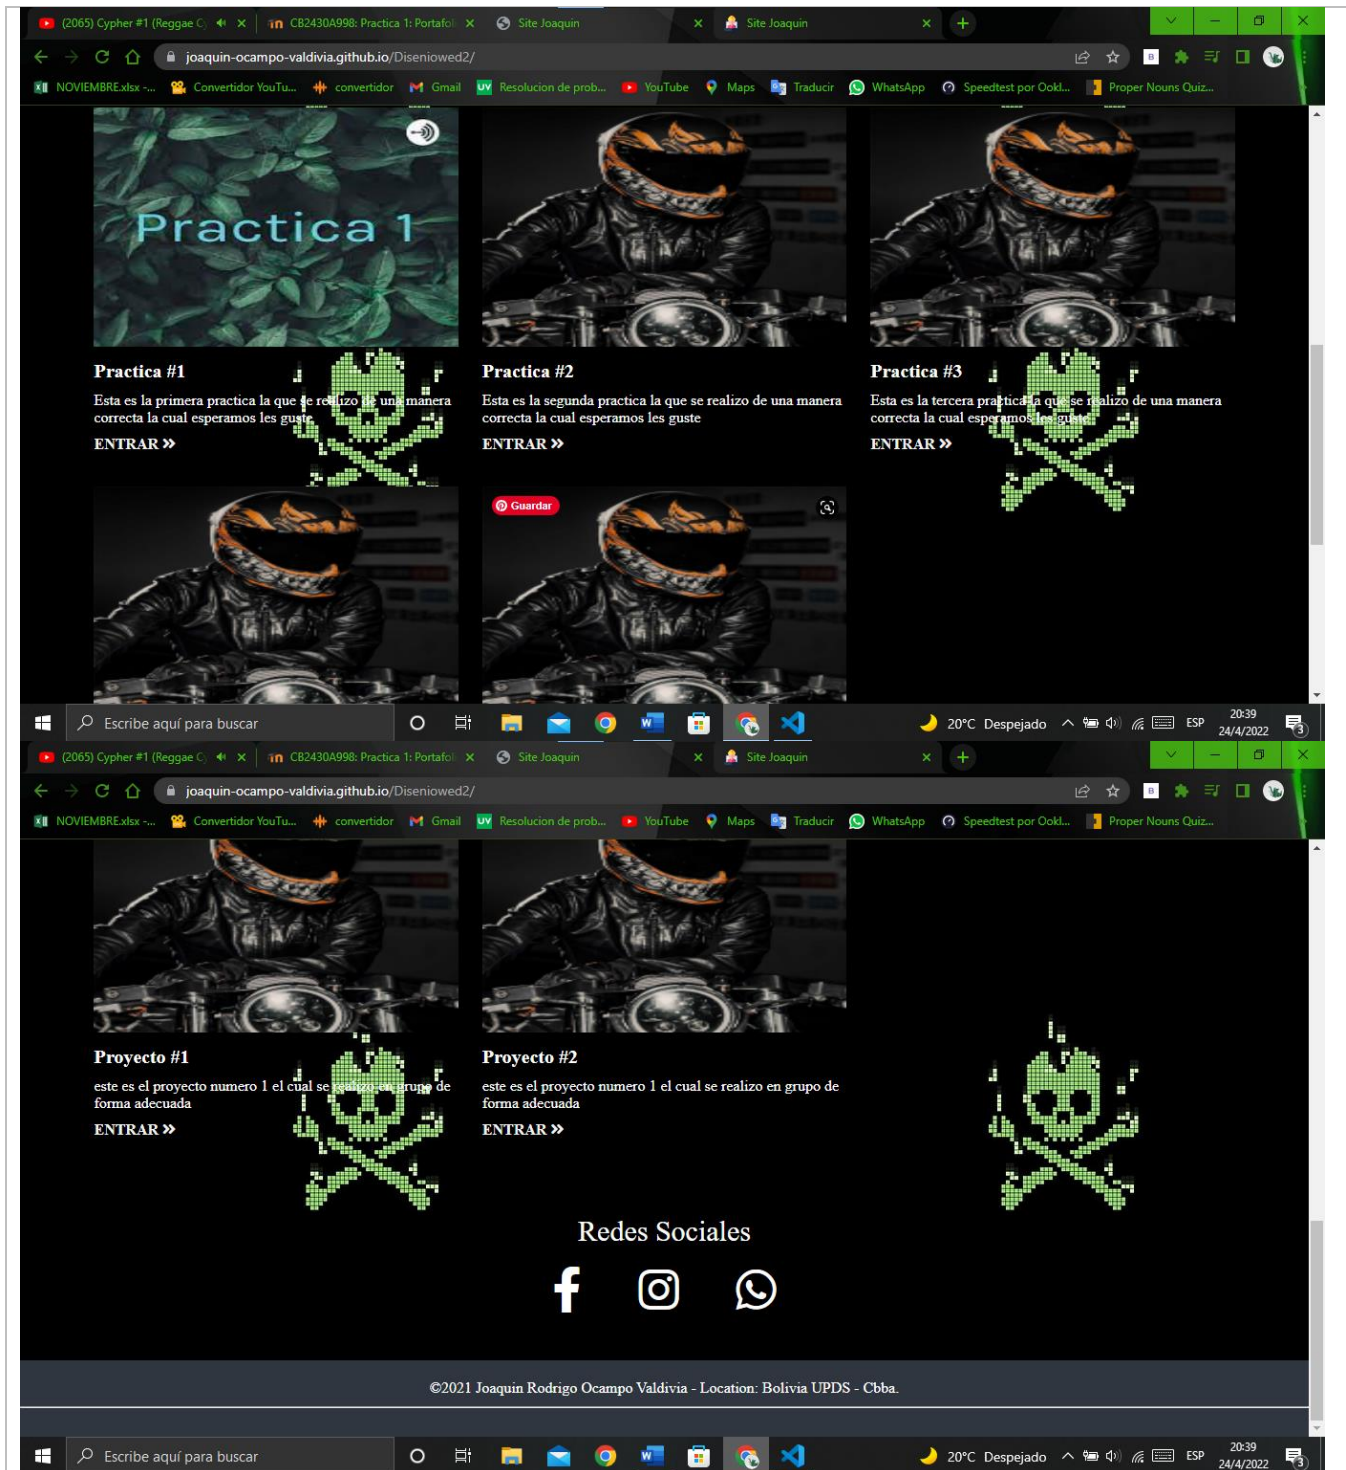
(2065) Cypher #1 (Reggae C ×
CB2430A998: Practica 1: Portafol ×
Site Joaquin ×
Site Joaquin ×
+

joaquin-ocampo-valdivia.github.io/Diseniowed2/

NOVIEMBRE.xlsx -... Convertidor YouTu... convertidor Gmail Resolucion de prob... YouTube Maps Traducir WhatsApp Speedtest por Ookl... Proper Nouns Quiz...

Practica 1

Practica #1
Esta es la primera practica la que se realizo de una manera correcta la cual esperamos les guste
ENTRAR »

Practica #2
Esta es la segunda practica la que se realizo de una manera correcta la cual esperamos les guste
ENTRAR »

Practica #3
Esta es la tercera practica la que se realizo de una manera correcta la cual esperamos les guste
ENTRAR »

Guardar

Escribe aquí para buscar
20°C Despejado ESP 20:39 24/4/2022

(2065) Cypher #1 (Reggae C ×
CB2430A998: Practica 1: Portafol ×
Site Joaquin ×
Site Joaquin ×
+

joaquin-ocampo-valdivia.github.io/Diseniowed2/

NOVIEMBRE.xlsx -... Convertidor YouTu... convertidor Gmail Resolucion de prob... YouTube Maps Traducir WhatsApp Speedtest por Ookl... Proper Nouns Quiz...

Proyecto #1
este es el proyecto numero 1 el cual se realizo en grupo de forma adecuada
ENTRAR »

Proyecto #2
este es el proyecto numero 1 el cual se realizo en grupo de forma adecuada
ENTRAR »

Redes Sociales

©2021 Joaquin Rodrigo Ocampo Valdivia - Location: Bolivia UPDS - Cbba.

Escribe aquí para buscar
20°C Despejado ESP 20:39 24/4/2022